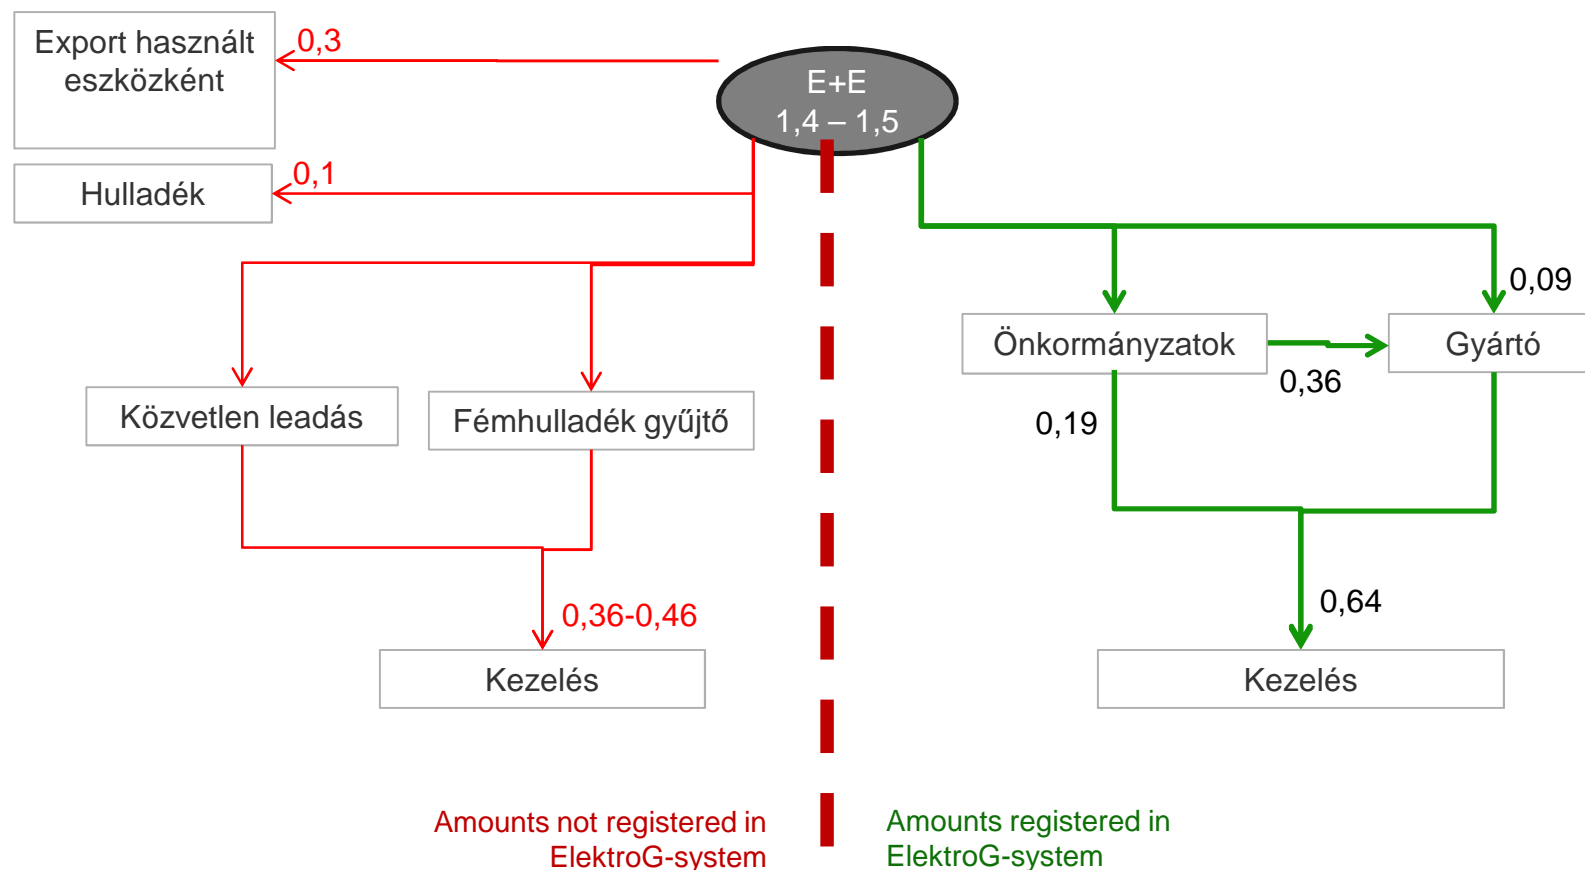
Export használt eszközként

0,3

E+E
1,4 – 1,5

Hulladék

0,1

0,09

Önkormányzatok

Gyártó

0,36

Közvetlen leadás

Fémhulladék gyűjtő

0,19

0,64

0,36-0,46

Kezelés

Kezelés

Amounts not registered in ElektroG-system

Amounts registered in ElektroG-system